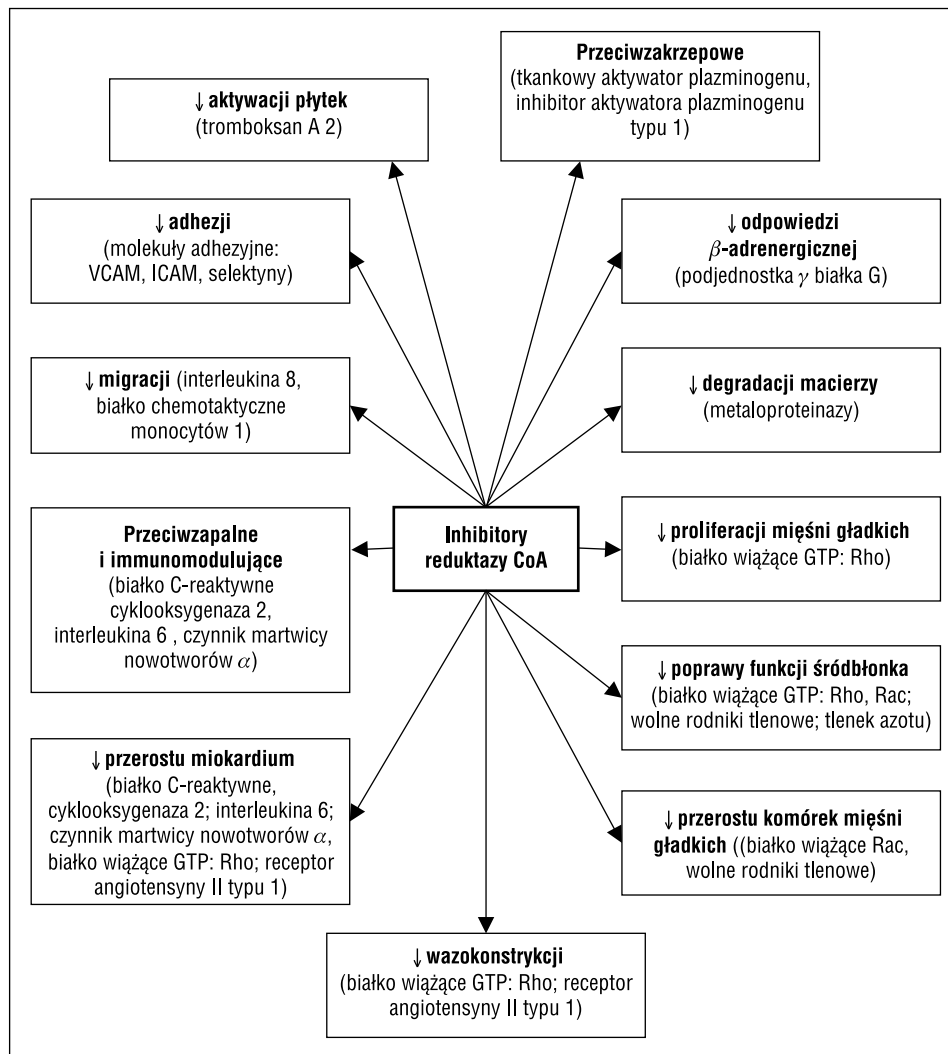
$\downarrow$ aktywacji płytek (tromboksan A 2)

Przeciwzakrzepowe (tkankowy aktywator plazminogenu, inhibitor aktywatora plazminogenu typu 1)

$\downarrow$ adhezji (molekuły adhezyjne: VCAM, ICAM, selektyny)

$\downarrow$ odpowiedzi $\beta$-adrenergicznej (podjednostka $\gamma$ białka G)

$\downarrow$ migracji (interleukina 8, białko chemotaktyczne monocytów 1)

$\downarrow$ degradacji macierzy (metaloproteinazy)

Przeciwzapalne i immunomodulujące (białko C-reaktywne cyklooksygenaza 2, interleukina 6 , czynnik martwicy nowotworów $\alpha$)

Inhibitory reduktazy CoA

$\downarrow$ proliferacji mięśni gładkich (białko wiążące GTP: Rho)

$\downarrow$ poprawy funkcji śródbłonka (białko wiążące GTP: Rho, Rac; wolne rodniki tlenowe; tlenek azotu)

$\downarrow$ przerostu miokardium (białko C-reaktywne, cyklooksygenaza 2; interleukina 6; czynnik martwicy nowotworów $\alpha$, białko wiążące GTP: Rho; receptor angiotensyny II typu 1)

$\downarrow$ przerostu komórek mięśni gładkich ((białko wiążące Rac, wolne rodniki tlenowe)

$\downarrow$ wazokonstrykcji (białko wiążące GTP: Rho; receptor angiotensyny II typu 1)